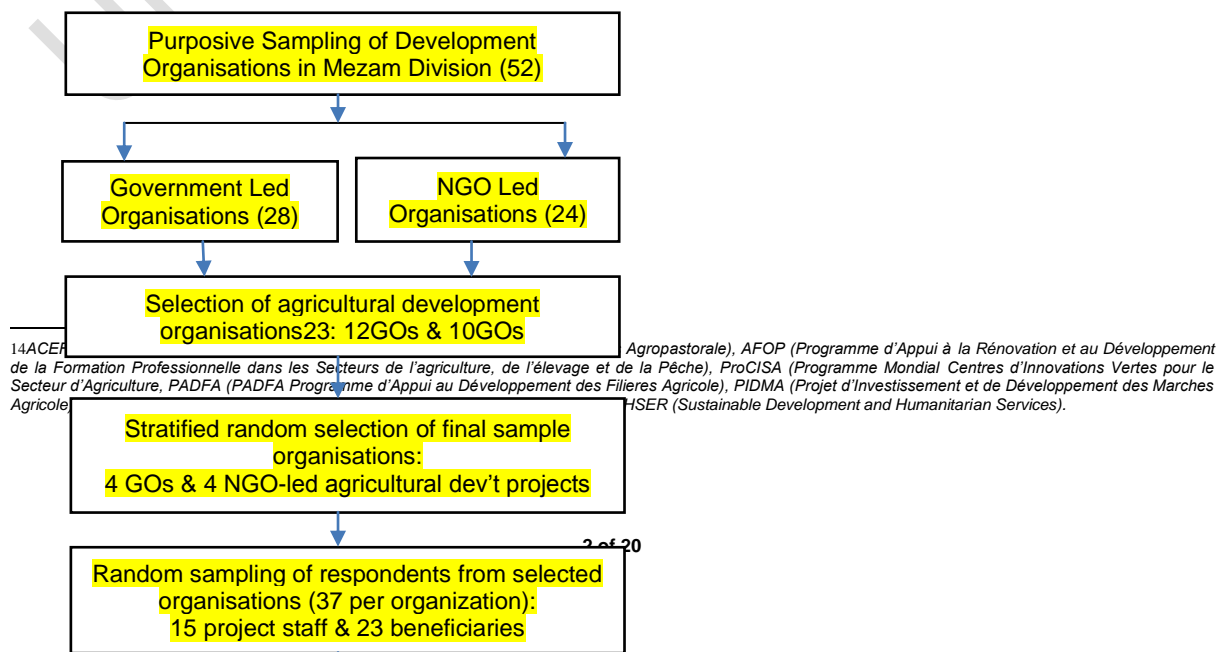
Purposive Sampling of Development Organisations in Mezam Division (52)

Government Led Organisations (28)

NGO Led Organisations (24)

Selection of agricultural development organisations23: 12GOs & 10GOs

14ACEF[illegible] Agropastorale), AFOP (Programme d'Appui à la Rénovation et au Développement de la Formation Professionnelle dans les Secteurs de l'agriculture, de l'élevage et de la Pêche), ProCISA (Programme Mondial Centres d'Innovations Vertes pour le Secteur d'Agriculture, PADFA (PADFA Programme d'Appui au Développement des Filieres Agricole), PIDMA (Projet d'Investissement et de Développement des Marches Agricole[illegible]HSER (Sustainable Development and Humanitarian Services).

Stratified random selection of final sample organisations:
4 GOs & 4 NGO-led agricultural dev't projects

2 of 20

Random sampling of respondents from selected organisations (37 per organization):
15 project staff & 23 beneficiaries